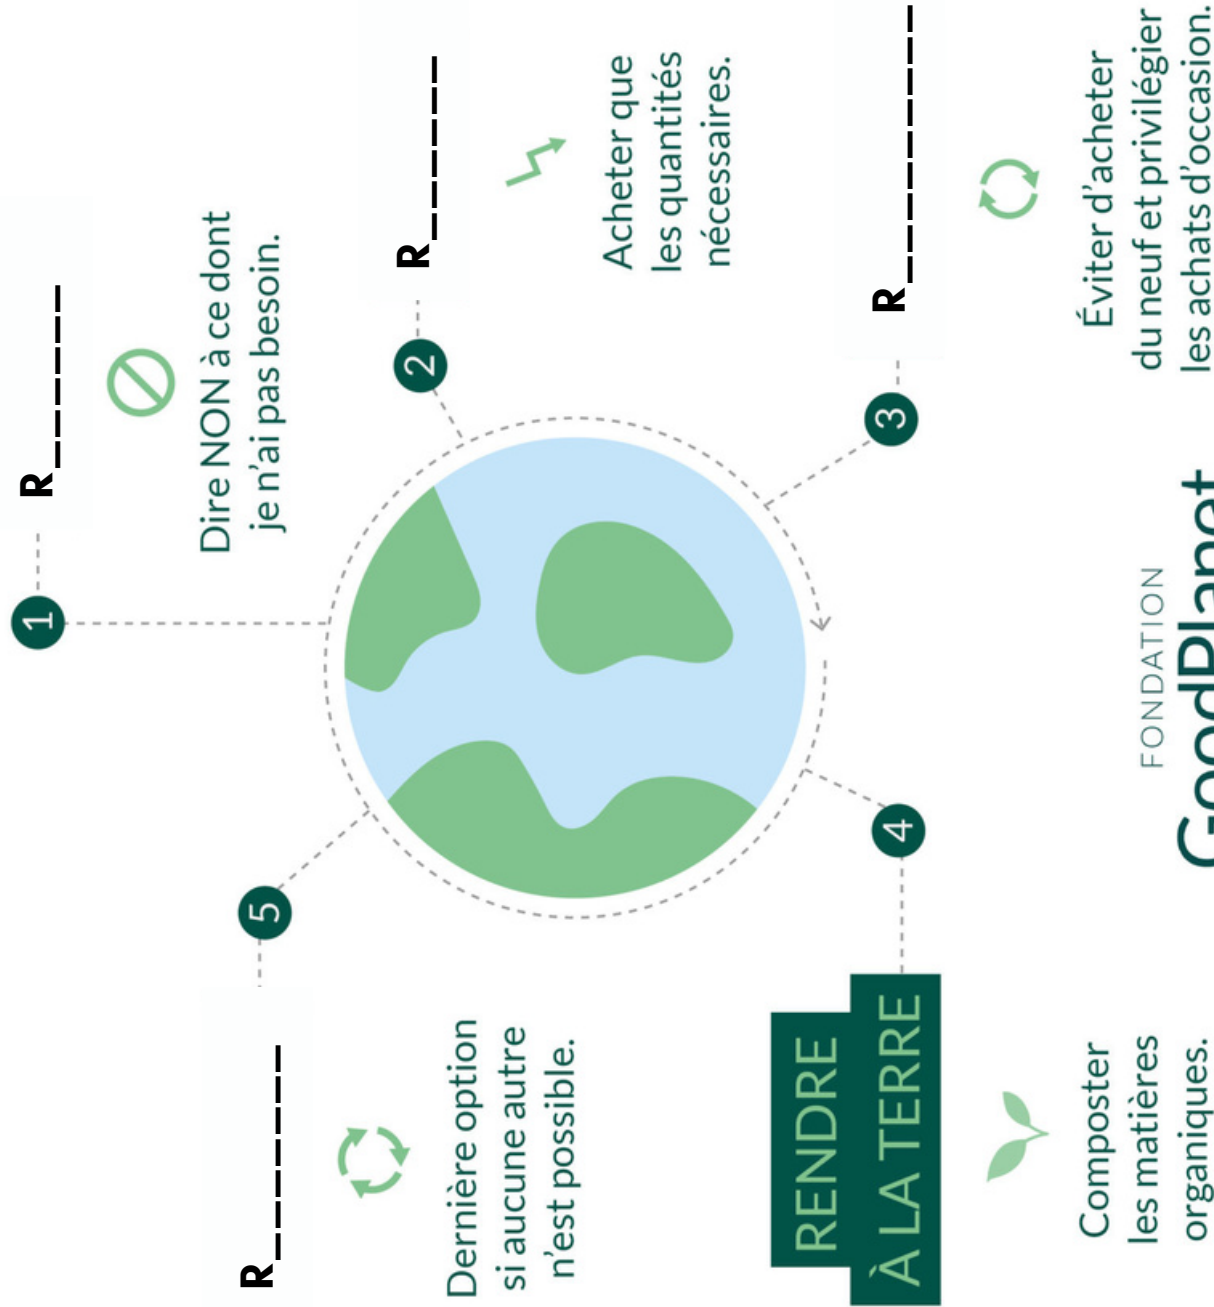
1 R_ _ _ _ _ _

Dire NON à ce dont je n'ai pas besoin.

2 R_ _ _ _ _ _

Acheter que les quantités nécessaires.

3 R_ _ _ _ _ _ _ _ _

Éviter d'acheter du neuf et privilégier les achats d'occasion.

4 RENDRE À LA TERRE

Composter les matières organiques.

5 R_ _ _ _ _ _

Dernière option si aucune autre n'est possible.

FONDATION GoodPlanet